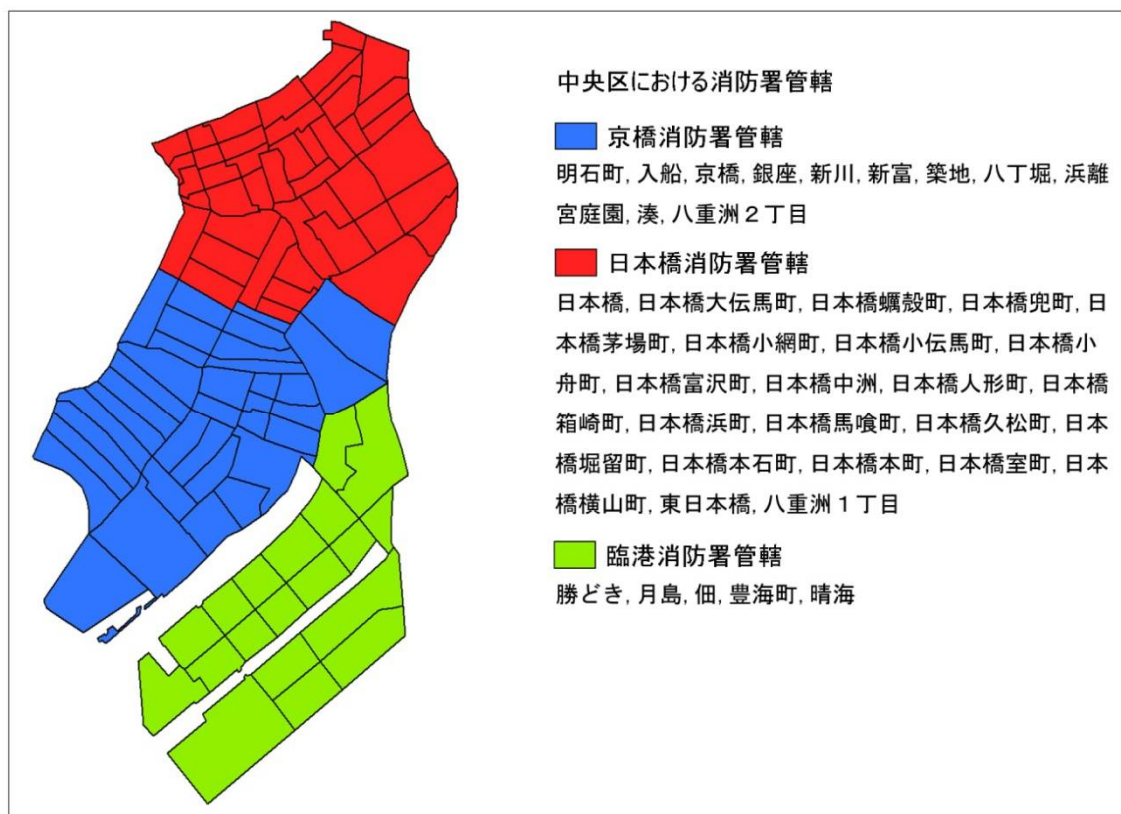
中央区における消防署管轄

京橋消防署管轄

明石町, 入船, 京橋, 銀座, 新川, 新富, 築地, 八丁堀, 浜離宮庭園, 湊, 八重洲２丁目

日本橋消防署管轄

日本橋, 日本橋大伝馬町, 日本橋蠣殻町, 日本橋兜町, 日本橋茅場町, 日本橋小網町, 日本橋小伝馬町, 日本橋小舟町, 日本橋富沢町, 日本橋中洲, 日本橋人形町, 日本橋箱崎町, 日本橋浜町, 日本橋馬喰町, 日本橋久松町, 日本橋堀留町, 日本橋本石町, 日本橋本町, 日本橋室町, 日本橋横山町, 東日本橋, 八重洲１丁目

臨港消防署管轄

勝どき, 月島, 佃, 豊海町, 晴海